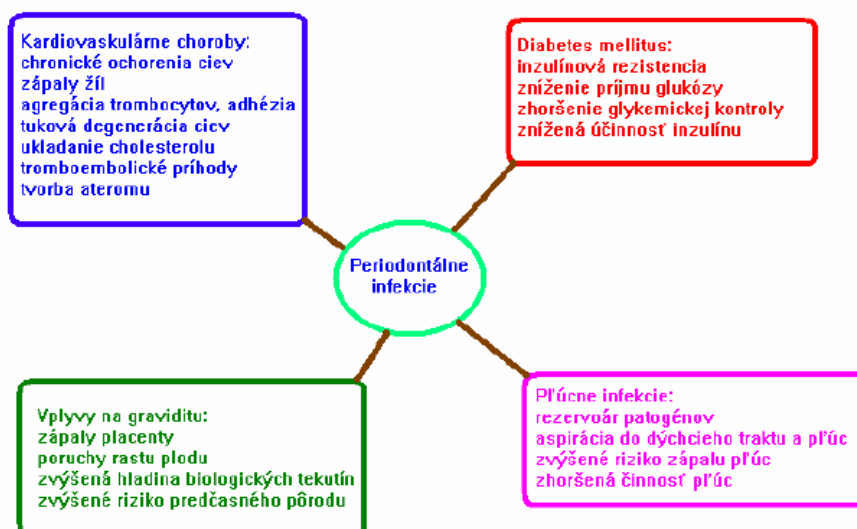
Kardiovaskulárne choroby:
chronické ochorenia ciev
zápaly žíl
agregácia trombocytov, adhézia
tuková degenerácia ciev
ukladanie cholesterolu
tromboembolické príhody
tvorba ateromu

Diabetes mellitus:
inzulínová rezistencia
zníženie príjmu glukózy
zhoršenie glykemickej kontroly
znížená účinnosť inzulínu

Periodontálne infekcie

Vplyvy na graviditu:
zápaly placenty
poruchy rastu plodu
zvýšená hladina biologických tekutín
zvýšené riziko predčasného pôrodu

Pľúcne infekcie:
rezervoár patogénov
aspirácia do dýchcieho traktu a pľúc
zvýšené riziko zápalu pľúc
zhoršená činnosť pľúc